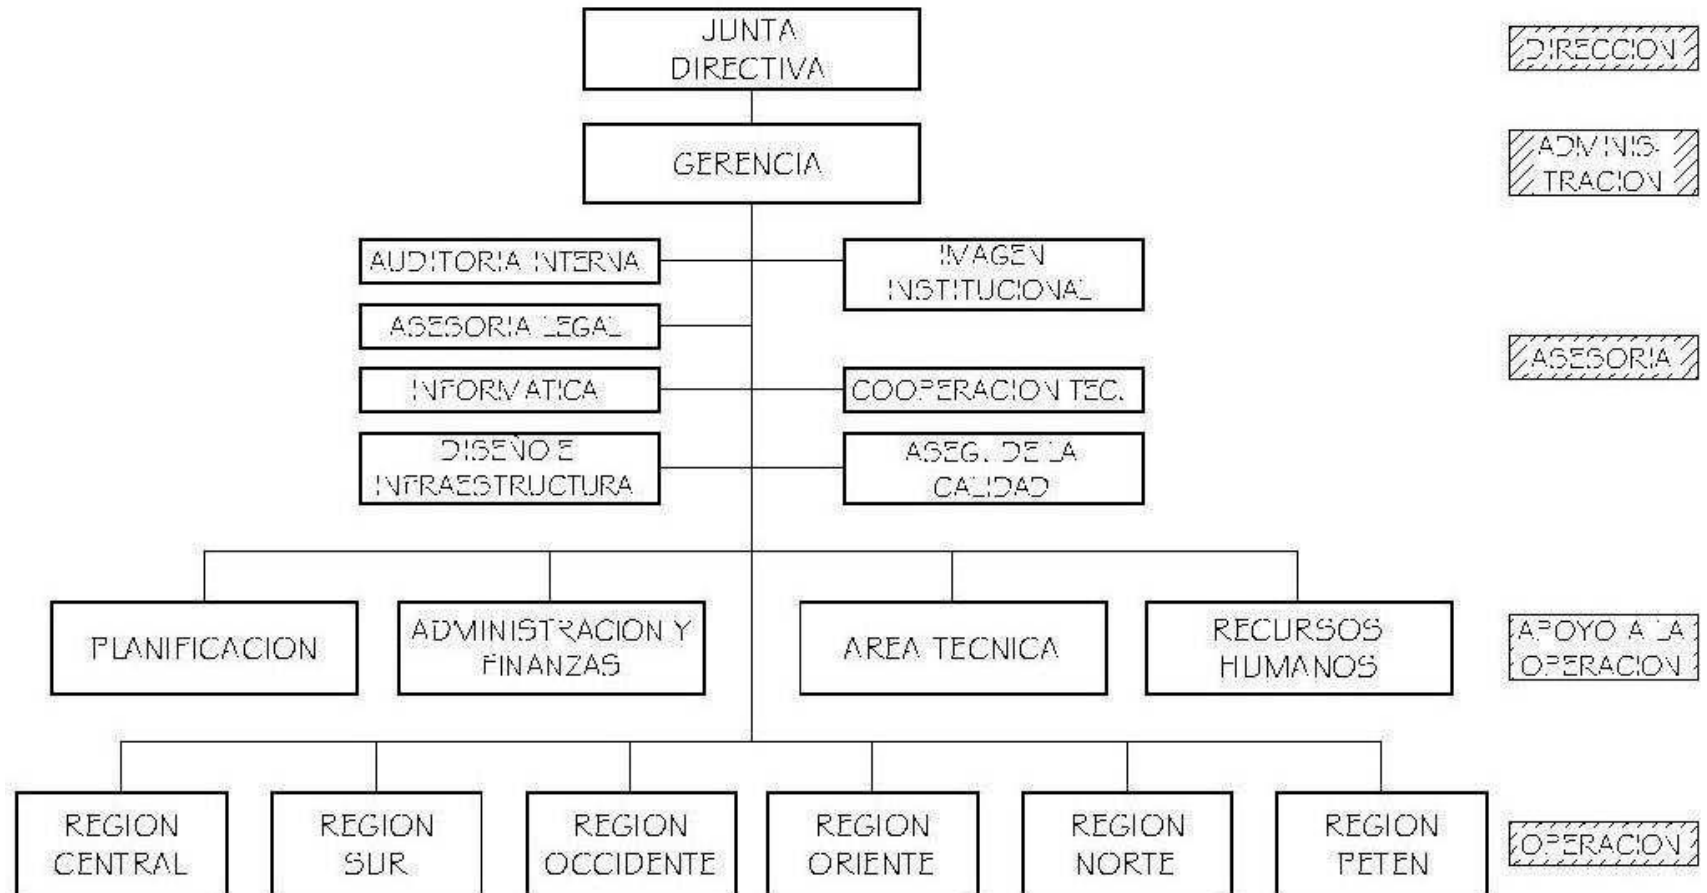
JUNTA DIRECTIVA

DIRECCION

GERENCIA

ADMINIS-TRACION

AUDITORIA INTERNA

IMAGEN INSTITUCIONAL

ASESORIA LEGAL

ASESORIA

INFORMATICA

COOPERACION TEC.

DISEÑO E INFRAESTRUCTURA

ASEG. DE LA CALIDAD

PLANIFICACION

ADMINISTRACION Y FINANZAS

AREA TECNICA

RECURSOS HUMANOS

APOYO A LA OPERACION

REGION CENTRAL

REGION SUR

REGION OCCIDENTE

REGION ORIENTE

REGION NORTE

REGION PETEN

OPERACION